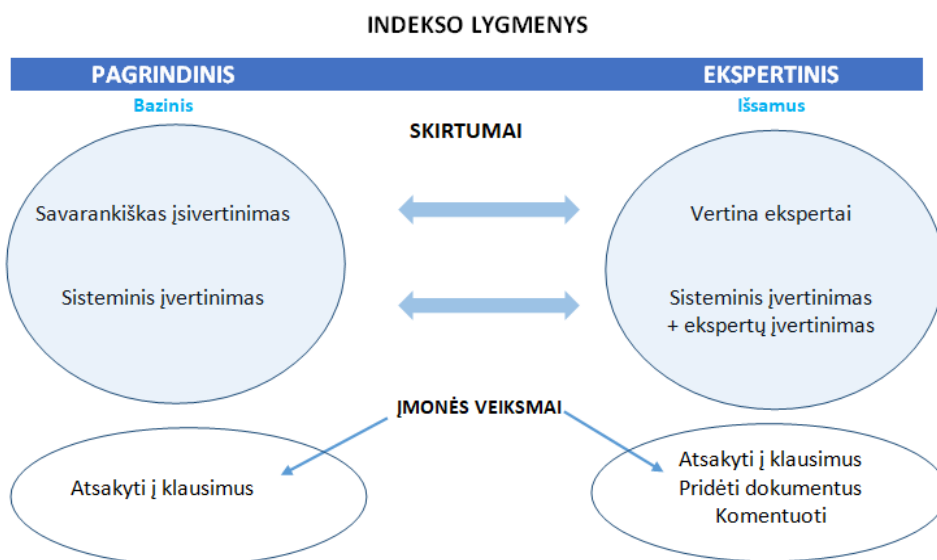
INDEKSO LYGMENYS

PAGRINDINIS

Bazinis

EKSPERTINIS

Išsamus

SKIRTUMAI

Savarankiškas įsivertinimas

Sisteminis įvertinimas

Vertina ekspertai

Sisteminis įvertinimas
+ ekspertų įvertinimas

ĮMONĖS VEIKSMAI

Atsakyti į klausimus

Atsakyti į klausimus
Pridėti dokumentus
Komentuoti